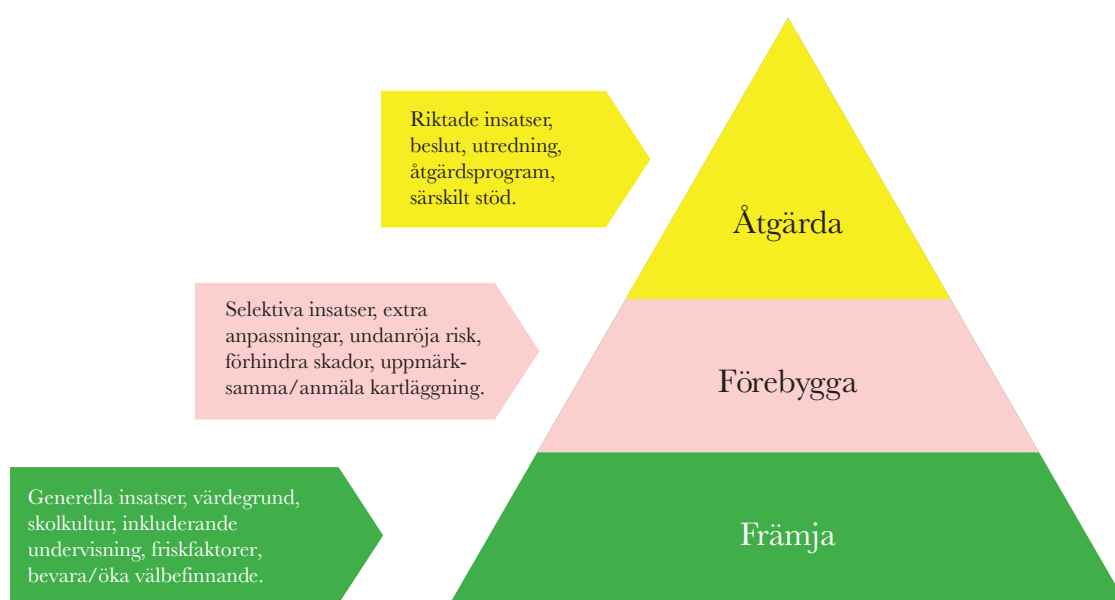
Riktade insatser, beslut, utredning, åtgärdsprogram, särskilt stöd.

Åtgärda

Selektiva insatser, extra anpassningar, undanröja risk, förhindra skador, uppmärksamma/anmäla kartläggning.

Förebygga

Generella insatser, värdegrund, skolkultur, inkluderande undervisning, friskfaktorer, bevara/öka välbefinnande.

Främja